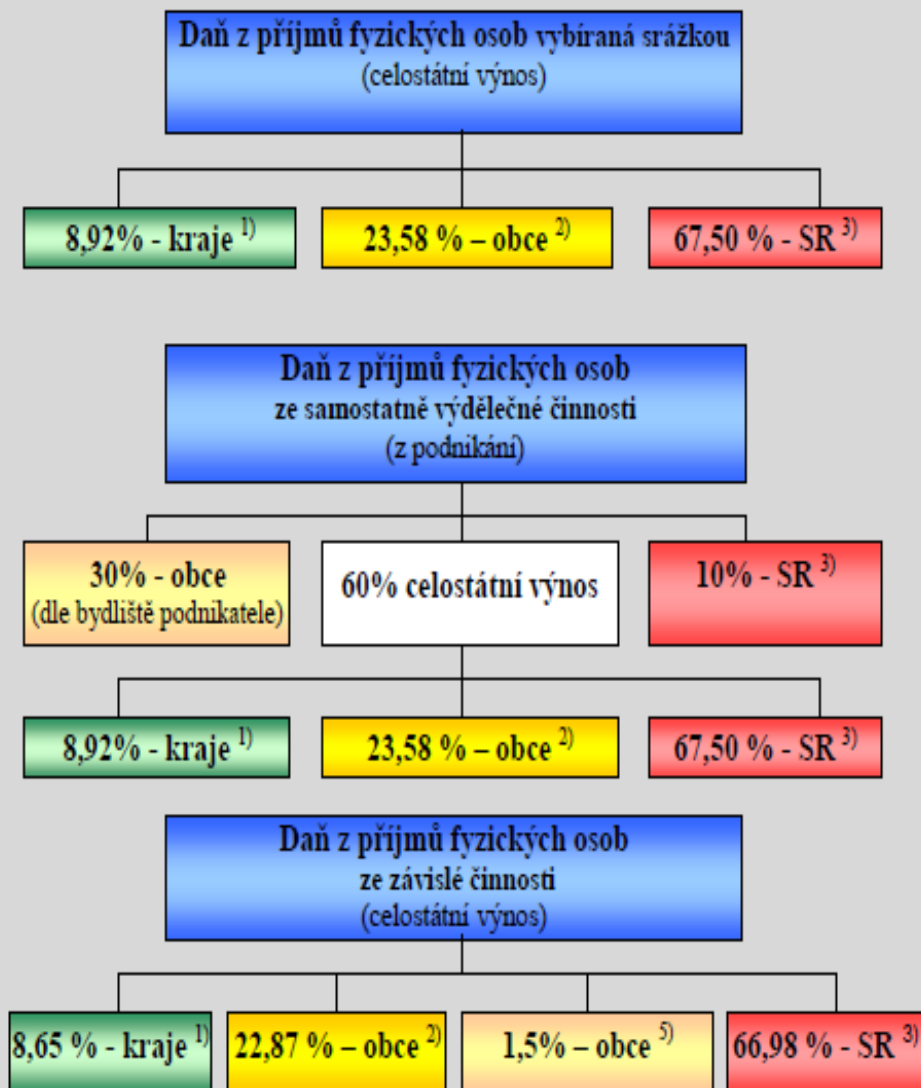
Daň z příjmů fyzických osob vybíraná srážkou
(celostátní výnos)

8,92% - kraje $^{1)}$

23,58 % – obce $^{2)}$

67,50 % - SR $^{3)}$

Daň z příjmů fyzických osob
ze samostatně výdělečné činnosti
(z podnikání)

30% - obce
(dle bydliště podnikatele)

60% celostátní výnos

10% - SR $^{3)}$

8,92% - kraje $^{1)}$

23,58 % – obce $^{2)}$

67,50 % - SR $^{3)}$

Daň z příjmů fyzických osob
ze závislé činnosti
(celostátní výnos)

8,65 % - kraje $^{1)}$

22,87 % – obce $^{2)}$

1,5% – obce $^{5)}$

66,98 % - SR $^{3)}$